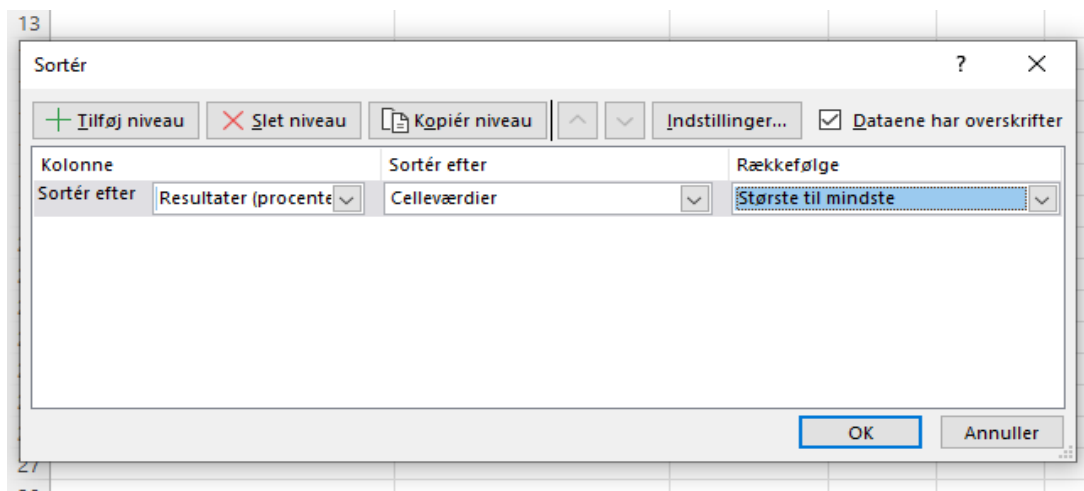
13

Sortér

?

Tilføj niveau

Slet niveau

Kopiér niveau

Indstillinger...

Dataene har overskrifter

| Kolonne | | Sortér efter | Rækkefølge |
|---|---|---|---|
| Sortér efter | Resultater (procente | Celleværdier | Største til mindste |

OK

Annuller

27